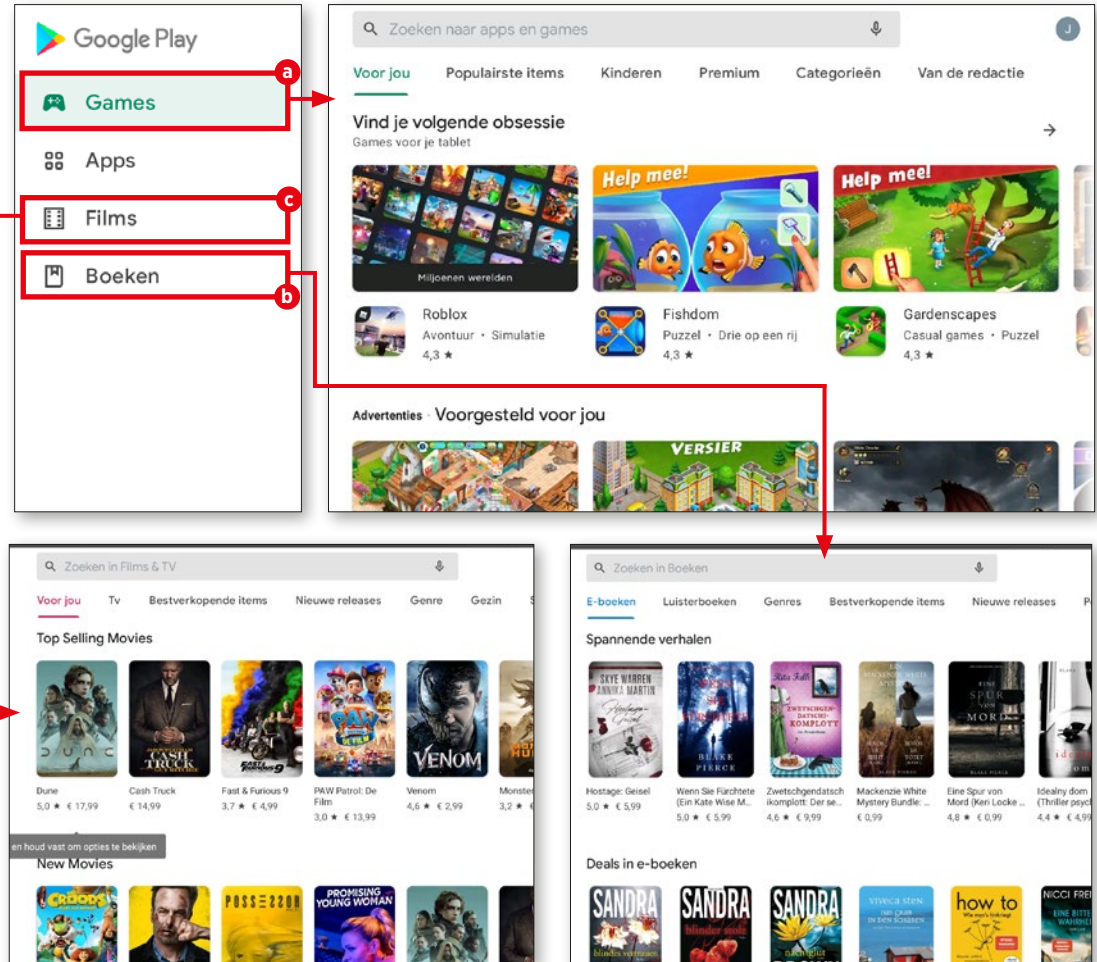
Google Play

Games

Apps

Films

Boeken

a

b

c

Zoeken naar apps en games

J

Voor jou Populairste items Kinderen Premium Categorieën Van de redactie

Vind je volgende obsessie

Games voor je tablet

Miljoenen werelden

Help mee!

Help mee!

Roblox
Avontuur • Simulatie
4,3 ★

Fishdom
Puzzel • Drie op een rij
4,3 ★

Gardenscapes
Casual games • Puzzel
4,3 ★

Advertenties · Voorgesteld voor jou

VERSIER

Zoeken in Films & TV

Voor jou Tv Bestverkopende items Nieuwe releases Genre Gezin

Top Selling Movies

DUNE

CASH TRUCK

FAST & FURIOUS 9

PAW

VENOM

Dune
5,0 ★ € 17,99

Cash Truck
€ 14,99

Fast & Furious 9
3,7 ★ € 4,99

PAW Patrol: De Film
3,0 ★ € 13,99

Venom
4,6 ★ € 2,99

Monster
3,2 ★

en houd vast om opties te bekijken

New Movies

CROODS

POSSESSOR

PROMISING YOUNG WOMAN

Zoeken in Boeken

E-boeken Luisterboeken Genres Bestverkopende items Nieuwe releases

Spannende verhalen

SKYE WARREN
ANNIKA MARTIN

BLAKE PIERCE

ZWETSCHGENDATSCHI-KOMPLOTT

EINE SPUR VON MORD

Hostage: Geisel
5,0 ★ € 5,99

Wenn Sie Fürchtete (Ein Kate Wise M...
5,0 ★ € 5,99

Zwetschgendatschikomplott: Der se...
4,6 ★ € 9,99

Mackenzie White Mystery Bundle: ...
€ 0,99

Eine Spur von Mord (Keri Locke ...
4,8 ★ € 0,99

Idealny dom (Thriller psych
4,4 ★ € 4,9

Deals in e-boeken

SANDRA

SANDRA

SANDRA

viveca sten

how to

NICCI FRE